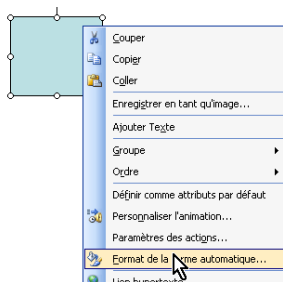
Couper
Copier
Coller
Enregistrer en tant qu'image...
Ajouter Texte
Groupe
Ordre
Définir comme attributs par défaut
Personnaliser l'animation...
Paramètres des actions...
Format de la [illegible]me automatique...
Lien hypertexte